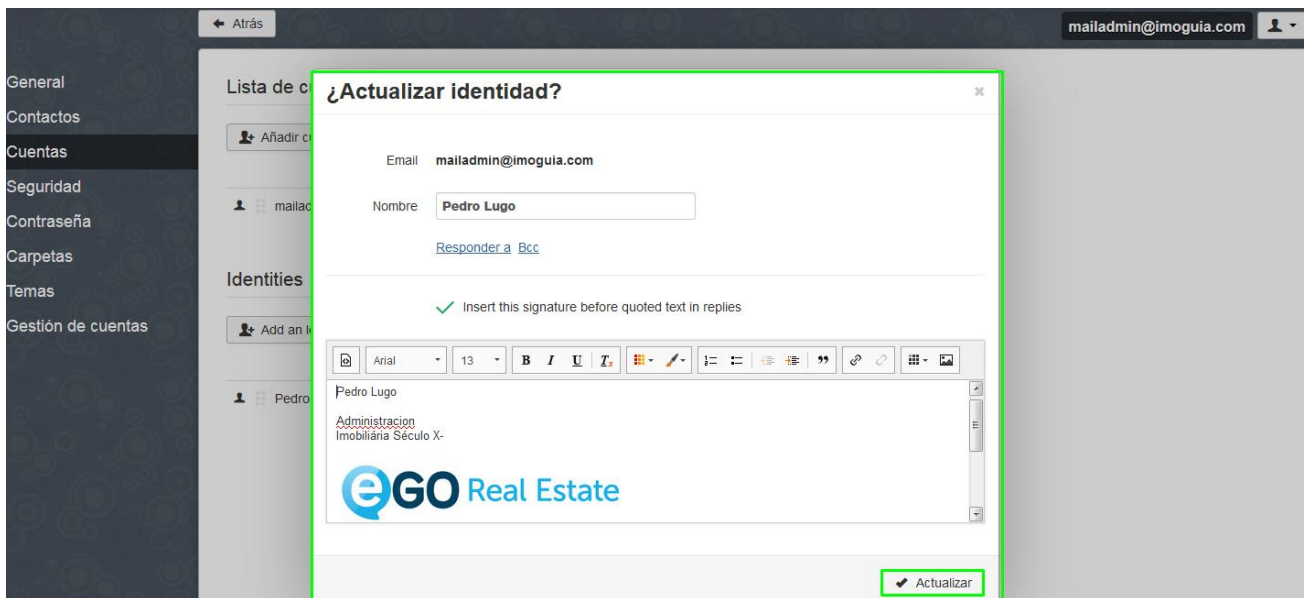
Atrás

mailadmin@imoguia.com

General
Contactos
Cuentas
Seguridad
Contraseña
Carpetas
Temas
Gestión de cuentas

Lista de c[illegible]

Añadir c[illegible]

mailac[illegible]

Identities

Add an I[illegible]

Pedro

¿Actualizar identidad?

×

Email mailadmin@imoguia.com

Nombre Pedro Lugo

Responder a Bcc

Insert this signature before quoted text in replies

Arial 13 B I U

Pedro Lugo

Administracion
Imobiliária Século X-

eGO Real Estate

Actualizar